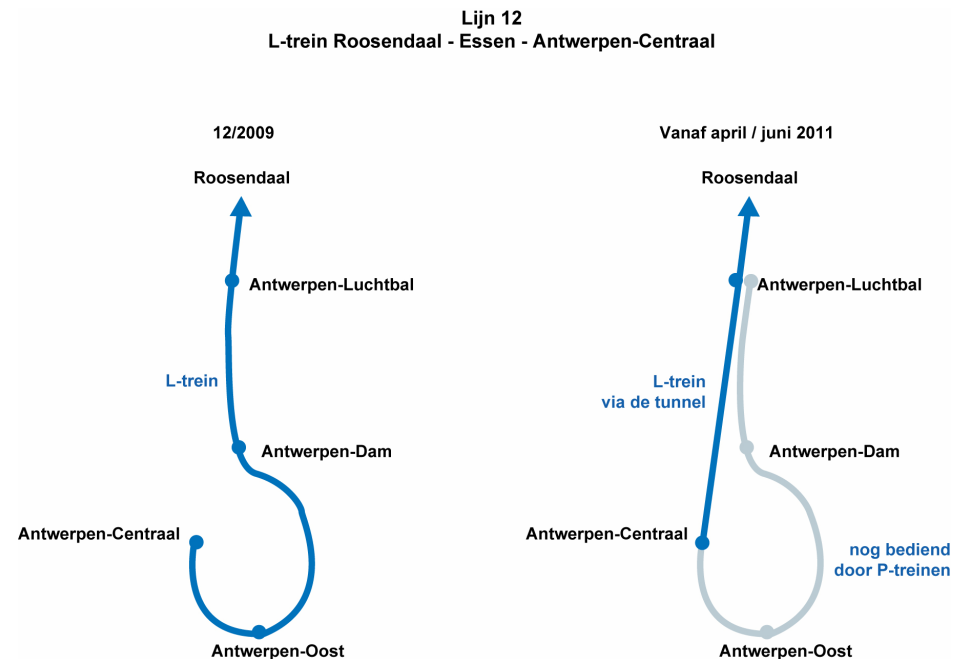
Lijn 12
L-trein Roosendaal - Essen - Antwerpen-Centraal

12/2009

Roosendaal

Antwerpen-Luchtbal

L-trein

Antwerpen-Dam

Antwerpen-Centraal

Antwerpen-Oost

Vanaf april / juni 2011

Roosendaal

Antwerpen-Luchtbal

L-trein
via de tunnel

Antwerpen-Dam

Antwerpen-Centraal

nog bediend
door P-treinen

Antwerpen-Oost